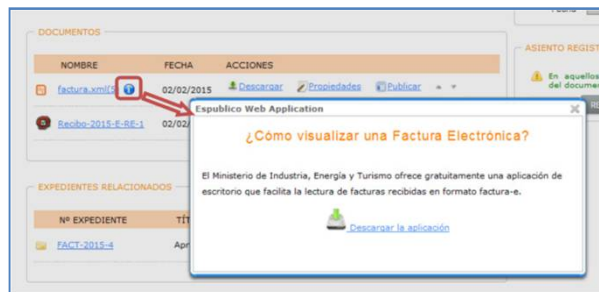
DOCUMENTOS

| NOMBRE | FECHA | ACCIONES |
|---|---|---|
| factura.xml(I | 02/02/2015 | Descargar Propiedades Publicar |
| Recibo-2015-E-RE-1 | 02/02/ | |

EXPEDIENTES RELACIONADOS

| Nº EXPEDIENTE | TÍT |
|---|---|
| FACT-2015-4 | Apr |

Fecha

ASIENTO REGIST

En aquellos del docume

Espublico Web Application

¿Cómo visualizar una Factura Electrónica?

El Ministerio de Industria, Energía y Turismo ofrece gratuitamente una aplicación de escritorio que facilita la lectura de facturas recibidas en formato factura-e.

Descargar la aplicación